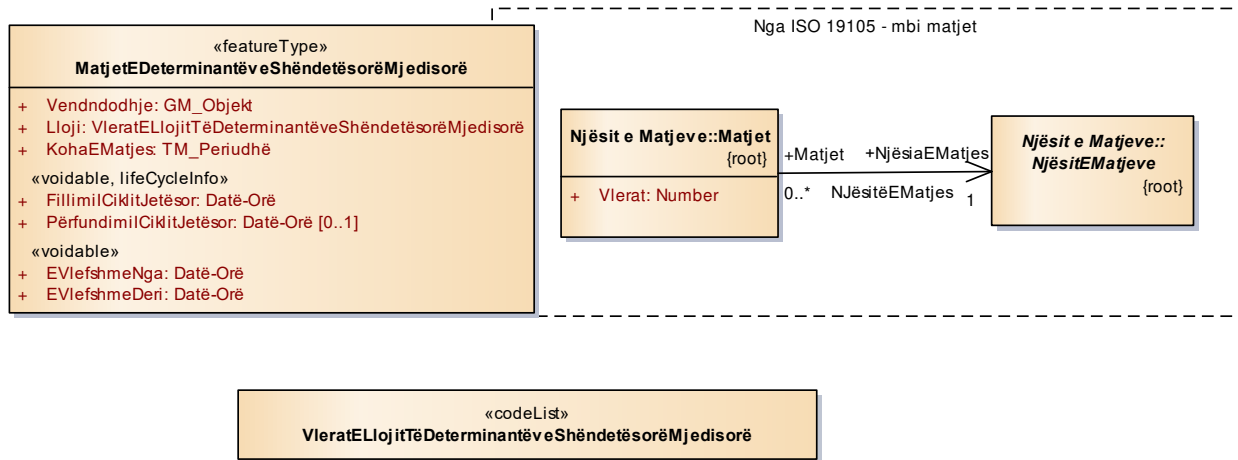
«featureType»
MatjetEDeterminantëveShëndetësorëMjedisorë

+ Vendndodhje: GM_Objekt
+ Lloji: VleratELlojitTëDeterminantëveShëndetësorëMjedisorë
+ KohaEMatjes: TM_Periudhë
«voidable, lifeCycleInfo»
+ FillimiICiklitJetësor: Datë-Orë
+ PërfundimiICiklitJetësor: Datë-Orë [0..1]
«voidable»
+ EVlefshmeNga: Datë-Orë
+ EVlefshmeDeri: Datë-Orë

Nga ISO 19105 - mbi matjet

Njësit e Matjeve::Matjet
{root}

+ Vlerat: Number

+Matjet
0..*
+NjësiaEMatjes
NJësitëEMatjes
1

Njësit e Matjeve::
NjësitEMatjeve
{root}

«codeList»
VleratELlojitTëDeterminantëveShëndetësorëMjedisorë